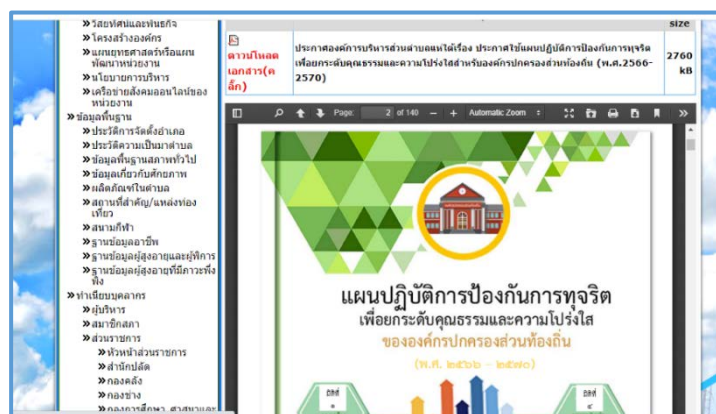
» วิสัยทัศน์และพันธกิจ
» โครงสร้างองค์กร
» แผนยุทธศาสตร์หรือแผนพัฒนาหน่วยงาน
» นโยบายการบริหาร
» เครือข่ายสังคมออนไลน์ของหน่วยงาน
» ข้อมูลพื้นฐาน
» ประวัติการจัดตั้งอำเภอ
» ประวัติความเป็นมาตำบล
» ข้อมูลพื้นฐานสภาพทั่วไป
» ข้อมูลเกี่ยวกับศักยภาพ
» ผลิตภัณฑ์ในตำบล
» สถานที่สำคัญ/แหล่งท่องเที่ยว
» สนามกีฬา
» ฐานข้อมูลอาชีพ
» ฐานข้อมูลผู้สูงอายุและผู้พิการ
» ฐานข้อมูลผู้สูงอายุที่มีภาวะพึ่งพิง
» ทำเนียบบุคลากร
» ผู้บริหาร
» สมาชิกสภา
» ส่วนราชการ
» หัวหน้าส่วนราชการ
» สำนักปลัด
» กองคลัง
» กองช่าง
» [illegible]

size

ดาวน์โหลดเอกสาร(คลิ๊ก)

ประกาศองค์การบริหารส่วนตำบลแห่ได้เรื่อง ประกาศใช้แผนปฏิบัติการป้องกันการทุจริตเพื่อยกระดับคุณธรรมและความโปร่งใสสำหรับองค์กรปกครองส่วนท้องถิ่น (พ.ศ.2566-2570)

2760 kB

Page: 2 of 140 Automatic Zoom

แผนปฏิบัติการป้องกันการทุจริต
เพื่อยกระดับคุณธรรมและความโปร่งใส
ขององค์กรปกครองส่วนท้องถิ่น
(พ.ศ. ๒๕๖๖ - ๒๕๗๐)